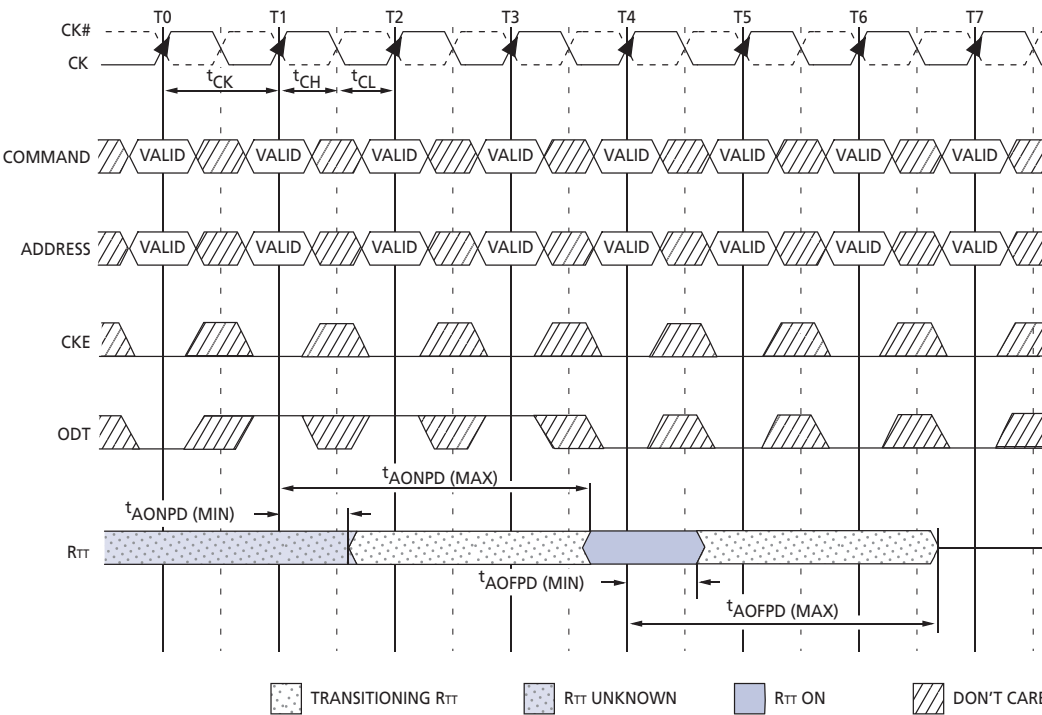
CK#
CK
T0 T1 T2 T3 T4 T5 T6 T7
$t_{CK}$ $t_{CH}$ $t_{CL}$

COMMAND VALID VALID VALID VALID VALID VALID VALID VALID

ADDRESS VALID VALID VALID VALID VALID VALID VALID VALID

CKE

ODT

$t_{AONPD}$ (MAX)
$t_{AONPD}$ (MIN)

RTT

$t_{AOFPD}$ (MIN)
$t_{AOFPD}$ (MAX)

TRANSITIONING RTT RTT UNKNOWN RTT ON DON'T CAR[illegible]